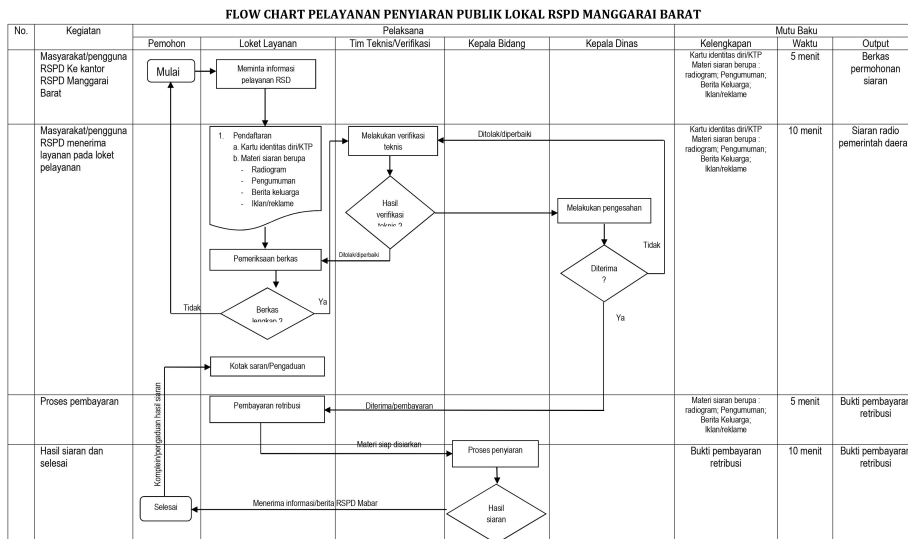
FLOW CHART PELAYANAN PENYIARAN PUBLIK LOKAL RSPD MANGGARAI BARAT

| No. | Kegiatan | Pelaksana | | | | | Mutu Baku | | |
|---|---|---|---|---|---|---|---|---|---|
| | | Pemohon | Loket Layanan | Tim Teknis/Verifikasi | Kepala Bidang | Kepala Dinas | Kelengkapan | Waktu | Output |
| | Masyarakat/pengguna RSPD Ke kantor RSPD Manggarai Barat | | | | | | Kartu identitas diri/KTP Materi siaran berupa : radiogram; Pengumuman; Berita Keluarga; Iklan/reklame | 5 menit | Berkas permohonan siaran |
| | Masyarakat/pengguna RSPD menerima layanan pada loket pelayanan | | | | | | Kartu identitas diri/KTP Materi siaran berupa : radiogram; Pengumuman; Berita Keluarga; Iklan/reklame | 10 menit | Siaran radio pemerintah daera |
| | Proses pembayaran | | | | | | Materi siaran berupa : radiogram; Pengumuman; Berita Keluarga; Iklan/reklame | 5 menit | Bukti pembayaran retribusi |
| | Hasil siaran dan selesai | | | | | | Bukti pembayaran retribusi | 10 menit | Bukti pembayaran retribusi |

Mulai

Meminta informasi pelayanan RSD

1. Pendaftaran
a. Kartu identitas diri/KTP
b. Materi siaran berupa
- Radiogram
- Pengumuman
- Berita keluarga
- Iklan/reklame

Melakukan verifikasi teknis

Ditolak/diperbaiki

Hasil verifikasi teknis ?

Melakukan pengesahan

Tidak

Diterima ?

Ditolak/diperbaiki

Pemeriksaan berkas

Tidak

Berkas lengkap ?

Ya

Ya

Kotak saran/Pengaduan

Komplein/pengaduan hasil siaran

Pembayaran retribusi

Diterima/pembayaran

Materi siap disiarkan

Proses penyiaran

Selesai

Menerima informasi/berita RSPD Mabar

Hasil siaran